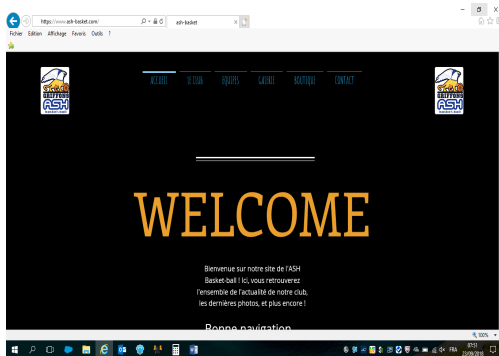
https://www.ash-basket.com/
ash-basket
Fichier Edition Affichage Favoris Outils ?

ACCUEIL LE CLUB EQUIPES CALENDRIER BOUTIQUE CONTACT

ASH

WELCOME

Bienvenue sur notre site de l'ASH Basket-ball ! Ici, vous retrouverez l'ensemble de l'actualité de notre club, les dernières photos, et plus encore !

Bonne navigation

100%
FRA
07:51
22/09/2018